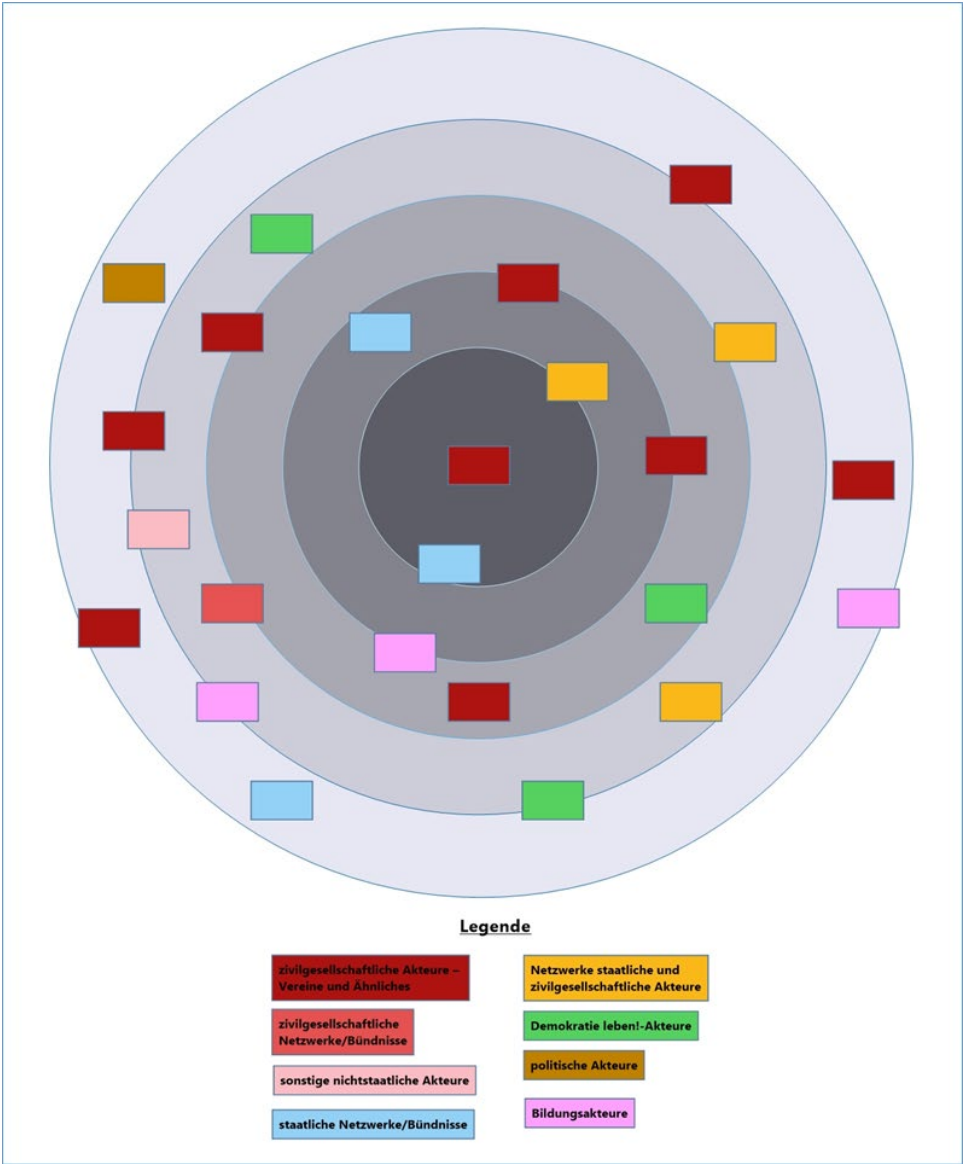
Legende

zivilgesellschaftliche Akteure – Vereine und Ähnliches

zivilgesellschaftliche Netzwerke/Bündnisse

sonstige nichtstaatliche Akteure

staatliche Netzwerke/Bündnisse

Netzwerke staatliche und zivilgesellschaftliche Akteure

Demokratie leben!-Akteure

politische Akteure

Bildungsakteure